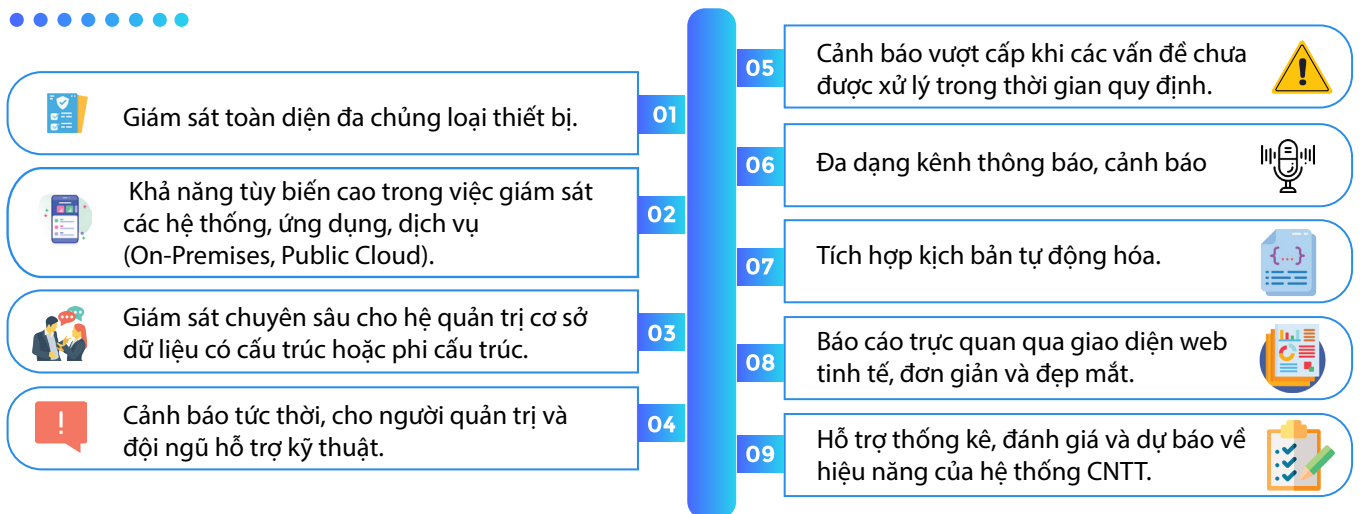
01 Giám sát toàn diện đa chủng loại thiết bị.

02 Khả năng tùy biến cao trong việc giám sát các hệ thống, ứng dụng, dịch vụ (On-Premises, Public Cloud).

03 Giám sát chuyên sâu cho hệ quản trị cơ sở dữ liệu có cấu trúc hoặc phi cấu trúc.

04 Cảnh báo tức thời, cho người quản trị và đội ngũ hỗ trợ kỹ thuật.

05 Cảnh báo vượt cấp khi các vấn đề chưa được xử lý trong thời gian quy định.

06 Đa dạng kênh thông báo, cảnh báo

07 Tích hợp kịch bản tự động hóa.

08 Báo cáo trực quan qua giao diện web tinh tế, đơn giản và đẹp mắt.

09 Hỗ trợ thống kê, đánh giá và dự báo về hiệu năng của hệ thống CNTT.